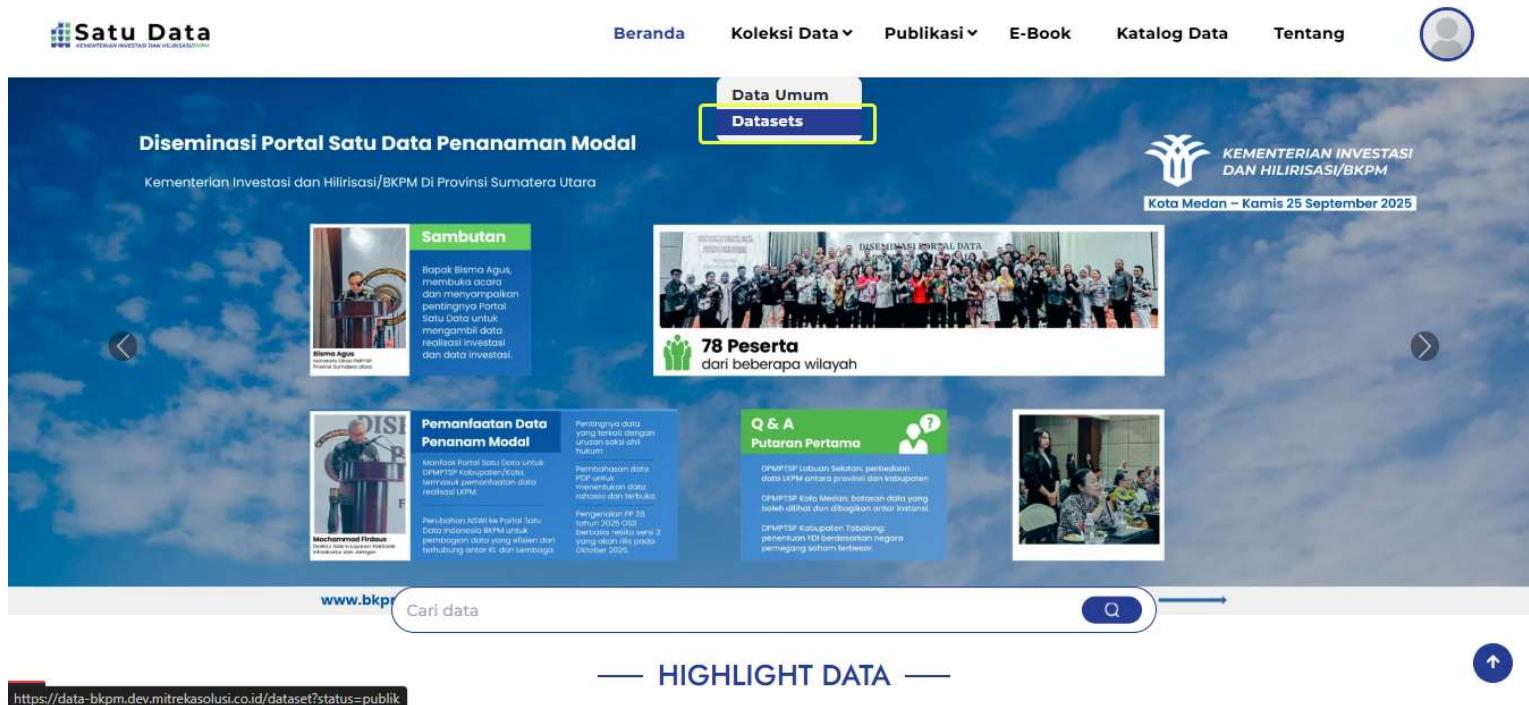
Satu Data
KEMENTERIAN INVESTASI DAN HILIRISASI/BKPM

Beranda Koleksi Data Publikasi E-Book Katalog Data Tentang

Data Umum
Datasets

Diseminasi Portal Satu Data Penanaman Modal

Kementerian Investasi dan Hilirisasi/BKPM Di Provinsi Sumatera Utara

KEMENTERIAN INVESTASI DAN HILIRISASI/BKPM

Kota Medan – Kamis 25 September 2025

Sambutan

Bapak Bisma Agus, membuka acara dan menyampaikan pentingnya Portal Satu Data untuk mengambil data realisasi investasi dan data investasi.

Bisma Agus

DISEMINASI PORTAL DATA

78 Peserta
dari beberapa wilayah

Pemanfaatan Data Penanam Modal

Manfaat Portal Satu Data untuk DPMPTSP Kabupaten/Kota, termasuk pemanfaatan data realisasi LKPM.

Perubahan NSWi ke Portal Satu Data Indonesia BKPM untuk pembagian data yang efisien dan terhubung antar KL dan Lembaga.

Mochammad Firdaus

Pentingnya data yang terkait dengan urusan saksi ahli hukum.

Pembahasan data PDP untuk menentukan data rahasia dan terbuka.

Pengenalan PP 28 tahun 2025 OSS berbasis resiko versi 2 yang akan rilis pada Oktober 2025.

Q & A
Putaran Pertama

DPMPTSP Labuan Selatan: perbedaan data LKPM antara provinsi dan kabupaten

DPMPTSP Kota Medan: batasan data yang boleh dilihat dan dibagikan antar instansi.

DPMPTSP Kabupaten Tabalong: penentuan PDI berdasarkan negara pemegang saham terbesar.

www.bkp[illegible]

Cari data

HIGHLIGHT DATA

https://data-bkpm.dev.mitrekasolusi.co.id/dataset?status=publik